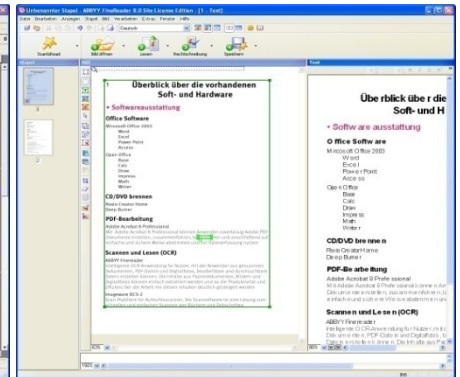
Unbenannter Stapel - ABBYY FineReader 8.0 Site License Edition - [1 - Text]

Datei Bearbeiten Ansicht Stapel Bild Verarbeiten Extras Fenster Hilfe

Deutsch

Scan&Read Bild öffnen Lesen Rechtschreibung Speichern

Stapel Bild Text

1

Überblick über die vorhandenen Soft- und Hardware

• Softwareausstattung

Office Software
Microsoft Office 2003
Word
Excel
Power Point
Access
Open Office
Base
Calc
Draw
Impress
Math
Writer

CD/DVD brennen
Roxio Creator Home
Deep Burner

PDF-Bearbeitung
Adobe Acrobat 8 Professional
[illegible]

Scannen und Lesen (OCR)
ABBYY Finereader
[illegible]

Imagenomic BOS-2
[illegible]

Übe rblick übe r die Soft- und H

• Softw are ausstattung

O ffice Softw are
Microsoft O ffice 2003
Word
Exce l
Powe r Point
Acce ss
Ope n Office
Base
Calc
Draw
Impre ss
Math
Write r

CD/DVD bre nne n
Roxio Cre ator Home
Dee p Burne r

PDF-Be arbe itung
Adobe Acrobat 8 Profe ssional
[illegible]

Scanne n und Le se n (OCR)
ABBYY Fine re ade r
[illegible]